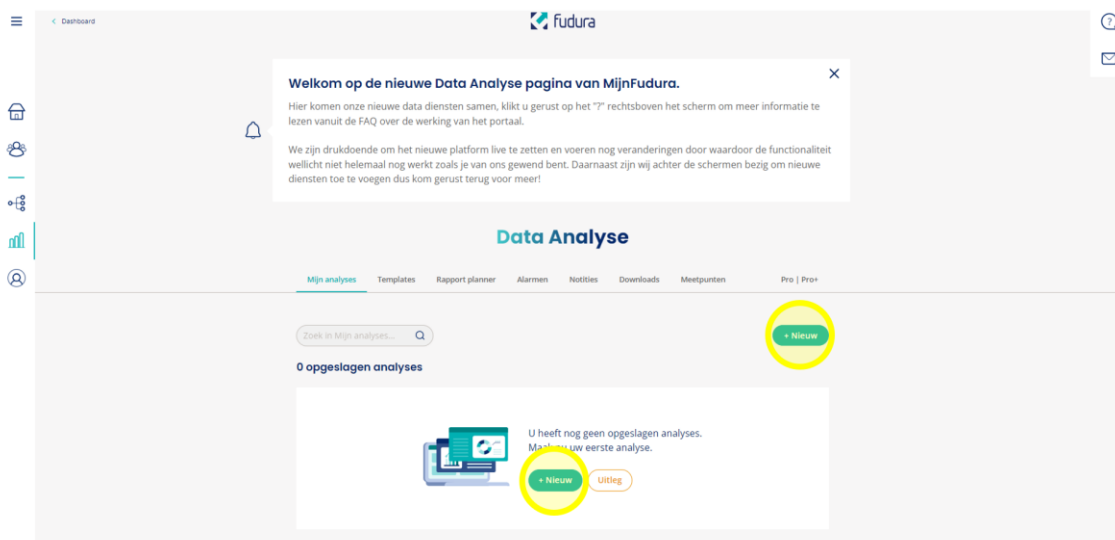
< Dashboard

fudura

Welkom op de nieuwe Data Analyse pagina van MijnFudura.

Hier komen onze nieuwe data diensten samen, klikt u gerust op het "?" rechtsboven het scherm om meer informatie te lezen vanuit de FAQ over de werking van het portaal.

We zijn drukdoende om het nieuwe platform live te zetten en voeren nog veranderingen door waardoor de functionaliteit wellicht niet helemaal nog werkt zoals je van ons gewend bent. Daarnaast zijn wij achter de schermen bezig om nieuwe diensten toe te voegen dus kom gerust terug voor meer!

Data Analyse

Mijn analyses | Templates | Rapport planner | Alarmen | Notities | Downloads | Meetpunten | Pro | Pro+

Zoek in Mijn analyses...

+ Nieuw

0 opgeslagen analyses

U heeft nog geen opgeslagen analyses.
Maak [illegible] uw eerste analyse.

+ Nieuw

Uitleg